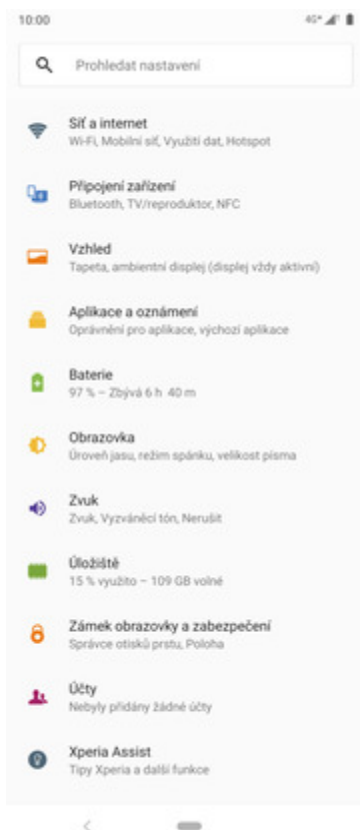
10:00

4G

Prohledat nastavení

Síť a internet
Wi-Fi, Mobilní síť, Využití dat, Hotspot

Připojení zařízení
Bluetooth, TV/reproduktor, NFC

Vzhled
Tapeta, ambientní displej (displej vždy aktivní)

Aplikace a oznámení
Oprávnění pro aplikace, výchozí aplikace

Baterie
97 % – Zbývá 6 h 40 m

Obrazovka
Úroveň jasu, režim spánku, velikost písma

Zvuk
Zvuk, Vyzváněcí tón, Nerušit

Úložiště
15 % využito – 109 GB volné

Zámek obrazovky a zabezpečení
Správce otisků prstu, Poloha

Účty
Nebyly přidány žádné účty

Xperia Assist
Tipy Xperia a další funkce